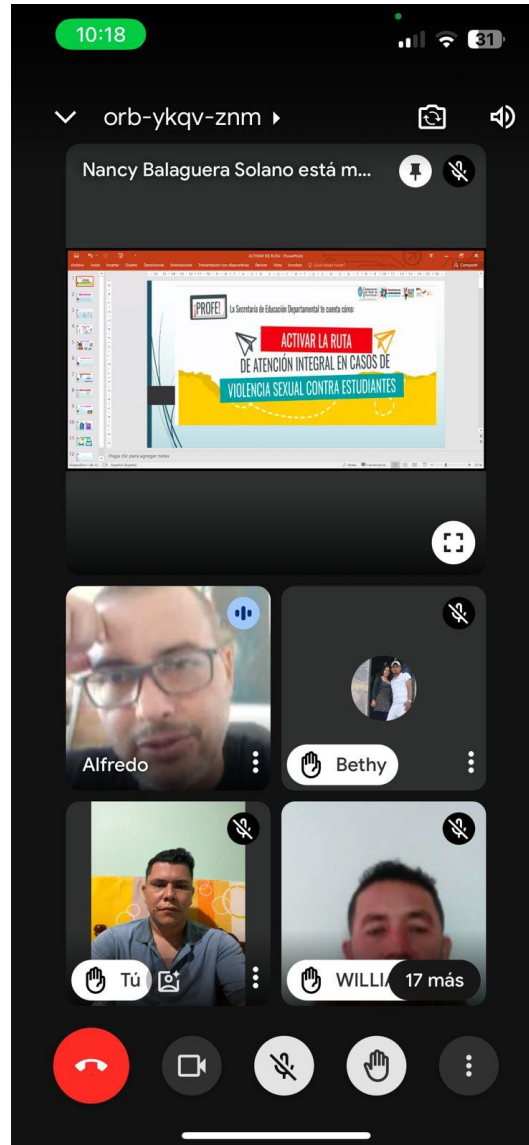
10:18

31

orb-ykqv-znm

Nancy Balaguera Solano está m...

¡PROFE! La Secretaría de Educación Departamental te cuenta cómo:

ACTIVAR LA RUTA DE ATENCIÓN INTEGRAL EN CASOS DE VIOLENCIA SEXUAL CONTRA ESTUDIANTES

Haga clic para agregar notas

Alfredo

Bethy

Tú

WILLI

17 más